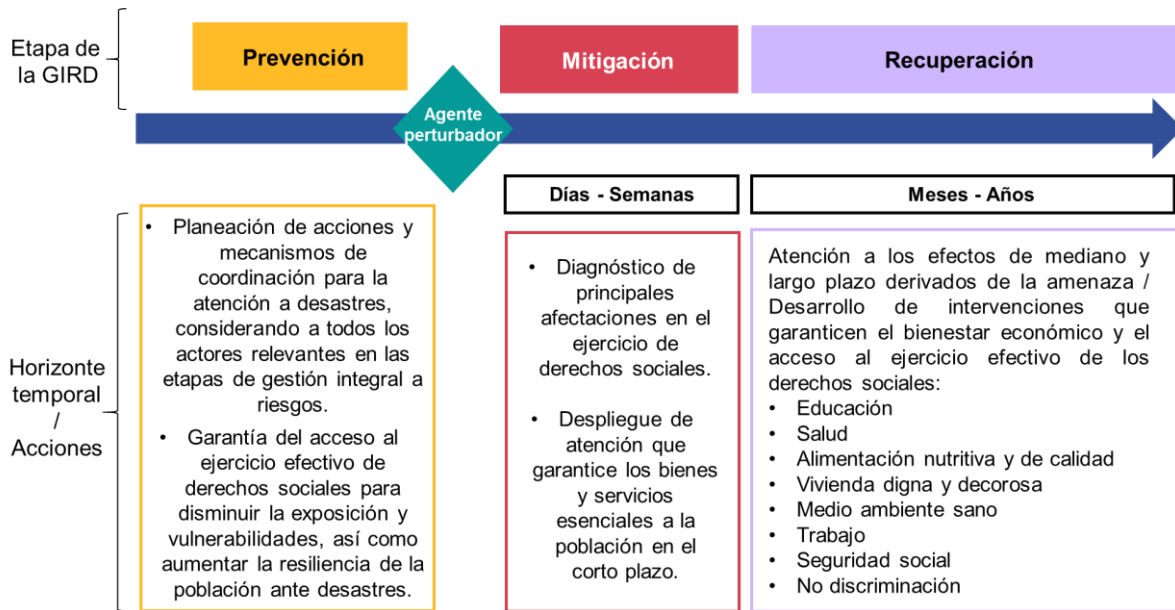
Etapa de la GIRD

Prevención

Mitigación

Recuperación

Agente perturbador

Días - Semanas

Meses - Años

Horizonte temporal / Acciones

• Planeación de acciones y mecanismos de coordinación para la atención a desastres, considerando a todos los actores relevantes en las etapas de gestión integral a riesgos.
• Garantía del acceso al ejercicio efectivo de derechos sociales para disminuir la exposición y vulnerabilidades, así como aumentar la resiliencia de la población ante desastres.

• Diagnóstico de principales afectaciones en el ejercicio de derechos sociales.
• Despliegue de atención que garantice los bienes y servicios esenciales a la población en el corto plazo.

Atención a los efectos de mediano y largo plazo derivados de la amenaza / Desarrollo de intervenciones que garanticen el bienestar económico y el acceso al ejercicio efectivo de los derechos sociales:
• Educación
• Salud
• Alimentación nutritiva y de calidad
• Vivienda digna y decorosa
• Medio ambiente sano
• Trabajo
• Seguridad social
• No discriminación